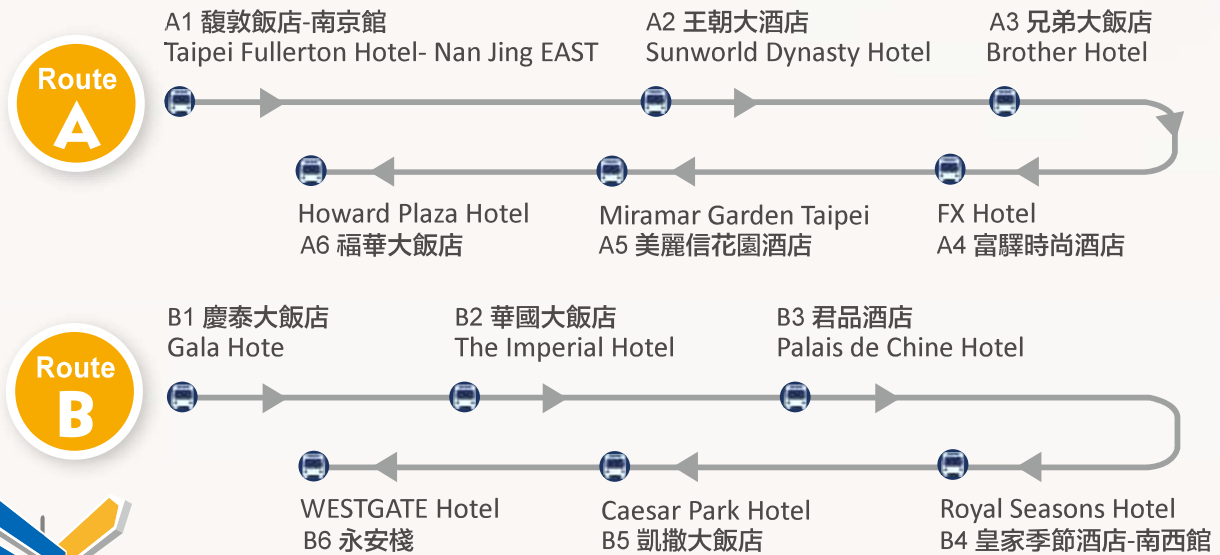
Route A

A1 馥敦飯店-南京館
Taipei Fullerton Hotel- Nan Jing EAST

A2 王朝大酒店
Sunworld Dynasty Hotel

A3 兄弟大飯店
Brother Hotel

FX Hotel
A4 富驛時尚酒店

Miramar Garden Taipei
A5 美麗信花園酒店

Howard Plaza Hotel
A6 福華大飯店

Route B

B1 慶泰大飯店
Gala Hote

B2 華國大飯店
The Imperial Hotel

B3 君品酒店
Palais de Chine Hotel

Royal Seasons Hotel
B4 皇家季節酒店-南西館

Caesar Park Hotel
B5 凱撒大飯店

WESTGATE Hotel
B6 永安棧